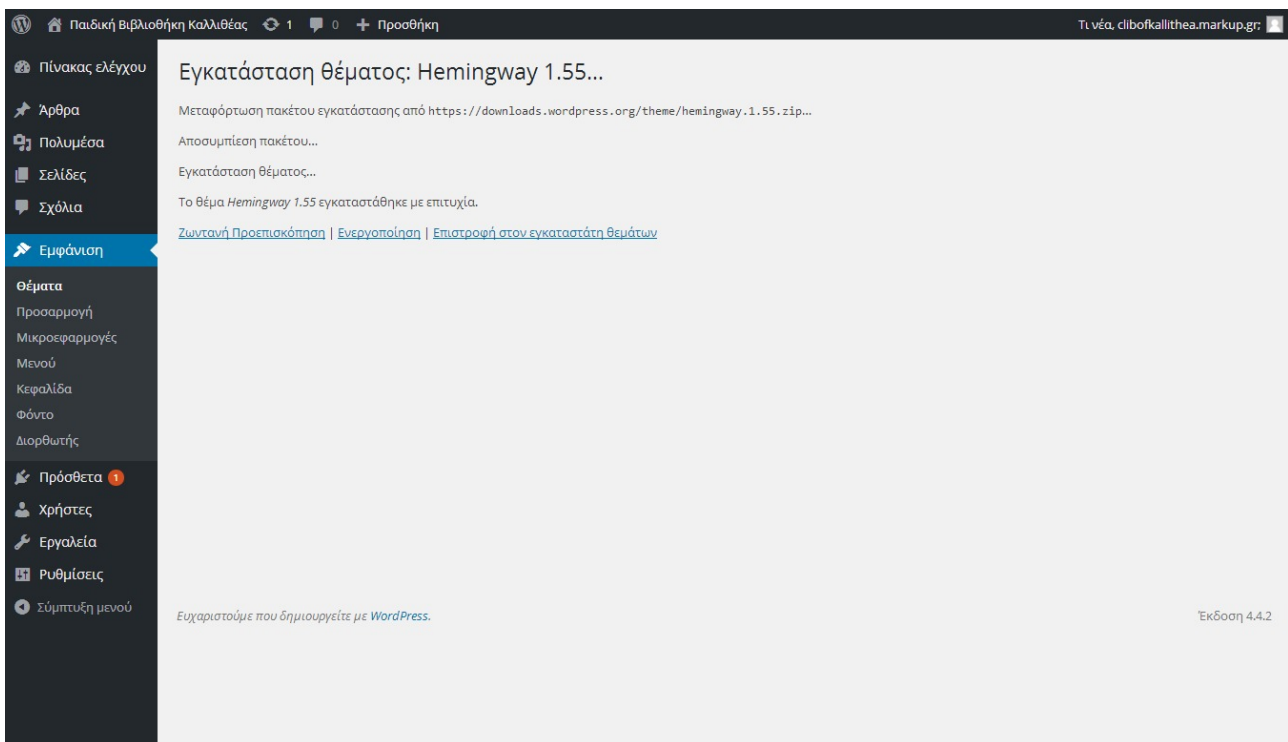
Παιδική Βιβλιοθήκη Καλλιθέας 1 0 + Προσθήκη

Τι νέα, clibofkallithea.markup.gr;

Πίνακας ελέγχου
Άρθρα
Πολυμέσα
Σελίδες
Σχόλια
Εμφάνιση
Θέματα
Προσαρμογή
Μικροεφαρμογές
Μενού
Κεφαλίδα
Φόντο
Διορθωτής
Πρόσθετα 1
Χρήστες
Εργαλεία
Ρυθμίσεις
Σύμπτυξη μενού

Εγκατάσταση θέματος: Hemingway 1.55…

Μεταφόρτωση πακέτου εγκατάστασης από https://downloads.wordpress.org/theme/hemingway.1.55.zip…

Αποσυμπίεση πακέτου…

Εγκατάσταση θέματος…

Το θέμα Hemingway 1.55 εγκαταστάθηκε με επιτυχία.

Ζωντανή Προεπισκόπηση | Ενεργοποίηση | Επιστροφή στον εγκαταστάτη θεμάτων

Ευχαριστούμε που δημιουργείτε με WordPress.

Έκδοση 4.4.2